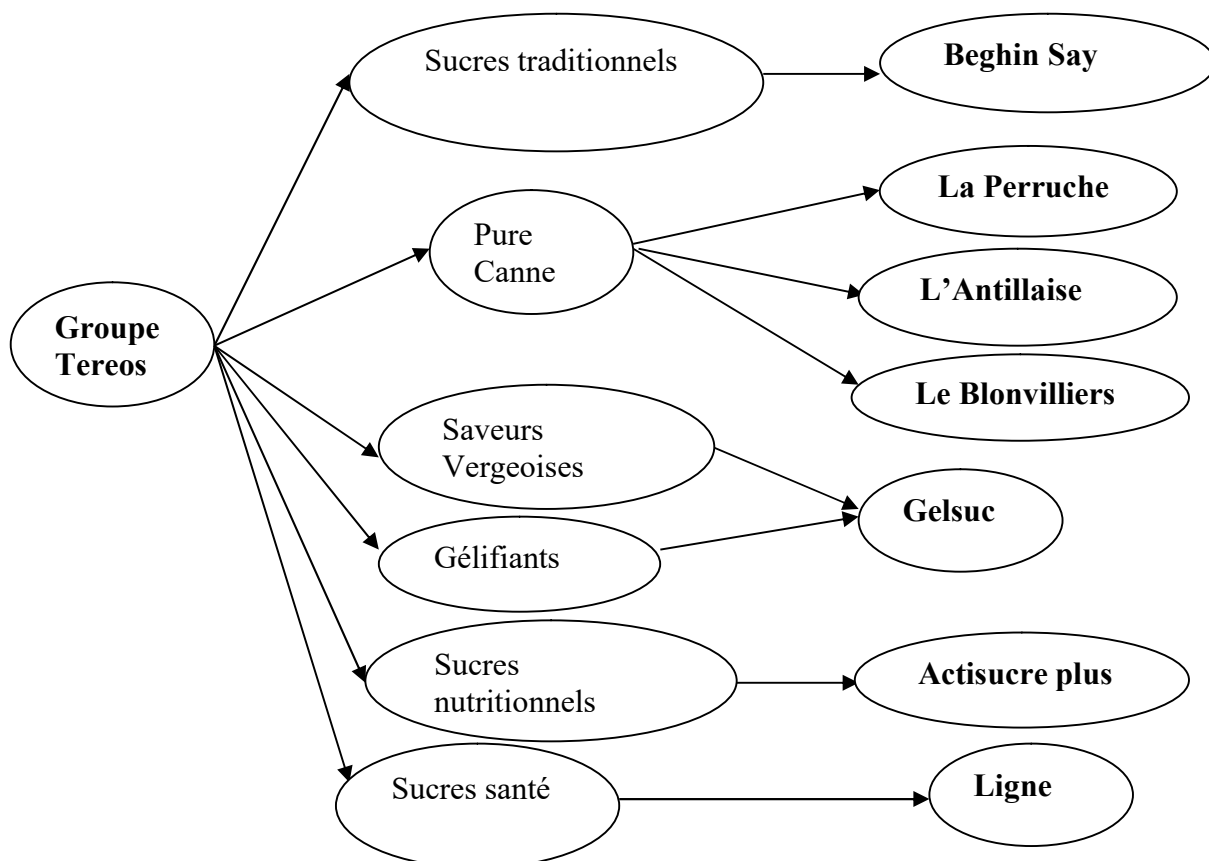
Groupe Tereos

Sucres traditionnels

Beghin Say

Pure Canne

La Perruche

L'Antillaise

Le Blonvilliers

Saveurs Vergeoises

Gélifiants

Gelsuc

Sucres nutritionnels

Actisucre plus

Sucres santé

Ligne